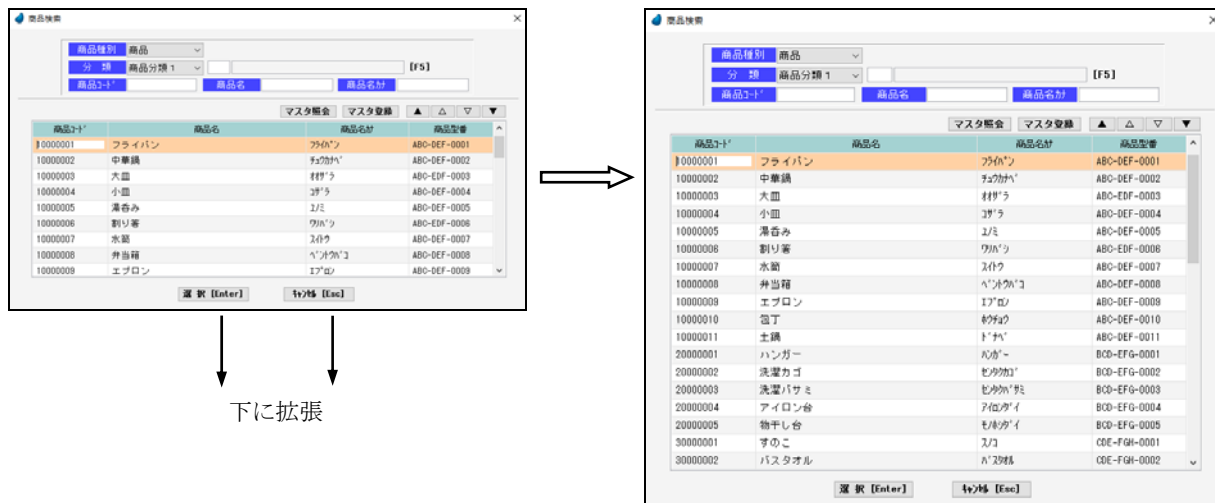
商品検索

商品種別 商品
分　類 商品分類１ [F5]
商品ｺｰﾄﾞ 商品名 商品名ｶﾅ

マスタ照会 マスタ登録 ▲ △ ▽ ▼

| 商品ｺｰﾄﾞ | 商品名 | 商品名ｶﾅ | 商品型番 |
|---|---|---|---|
| 10000001 | フライパン | ﾌﾗｲﾊﾟﾝ | ABC-DEF-0001 |
| 10000002 | 中華鍋 | ﾁｭｳｶﾅﾍﾞ | ABC-DEF-0002 |
| 10000003 | 大皿 | ｵｵｻﾞﾗ | ABC-EDF-0003 |
| 10000004 | 小皿 | ｺｻﾞﾗ | ABC-DEF-0004 |
| 10000005 | 湯呑み | ﾕﾉﾐ | ABC-DEF-0005 |
| 10000006 | 割り箸 | ﾜﾘﾊﾞｼ | ABC-EDF-0006 |
| 10000007 | 水筒 | ｽｲﾄｳ | ABC-DEF-0007 |
| 10000008 | 弁当箱 | ﾍﾞﾝﾄｳﾊﾞｺ | ABC-DEF-0008 |
| 10000009 | エプロン | ｴﾌﾟﾛﾝ | ABC-DEF-0009 |

選 択 [Enter] ｷｬﾝｾﾙ [Esc]

下に拡張

商品検索

商品種別 商品
分　類 商品分類１ [F5]
商品ｺｰﾄﾞ 商品名 商品名ｶﾅ

マスタ照会 マスタ登録 ▲ △ ▽ ▼

| 商品ｺｰﾄﾞ | 商品名 | 商品名ｶﾅ | 商品型番 |
|---|---|---|---|
| 10000001 | フライパン | ﾌﾗｲﾊﾟﾝ | ABC-DEF-0001 |
| 10000002 | 中華鍋 | ﾁｭｳｶﾅﾍﾞ | ABC-DEF-0002 |
| 10000003 | 大皿 | ｵｵｻﾞﾗ | ABC-EDF-0003 |
| 10000004 | 小皿 | ｺｻﾞﾗ | ABC-DEF-0004 |
| 10000005 | 湯呑み | ﾕﾉﾐ | ABC-DEF-0005 |
| 10000006 | 割り箸 | ﾜﾘﾊﾞｼ | ABC-EDF-0006 |
| 10000007 | 水筒 | ｽｲﾄｳ | ABC-DEF-0007 |
| 10000008 | 弁当箱 | ﾍﾞﾝﾄｳﾊﾞｺ | ABC-DEF-0008 |
| 10000009 | エプロン | ｴﾌﾟﾛﾝ | ABC-DEF-0009 |
| 10000010 | 包丁 | ﾎｳﾁｮｳ | ABC-DEF-0010 |
| 10000011 | 土鍋 | ﾄﾞﾅﾍﾞ | ABC-DEF-0011 |
| 20000001 | ハンガー | ﾊﾝｶﾞｰ | BCD-EFG-0001 |
| 20000002 | 洗濯カゴ | ｾﾝﾀｸｶｺﾞ | BCD-EFG-0002 |
| 20000003 | 洗濯バサミ | ｾﾝﾀｸﾊﾞｻﾐ | BCD-EFG-0003 |
| 20000004 | アイロン台 | ｱｲﾛﾝﾀﾞｲ | BCD-EFG-0004 |
| 20000005 | 物干し台 | ﾓﾉﾎｼﾀﾞｲ | BCD-EFG-0005 |
| 30000001 | すのこ | ｽﾉｺ | CDE-FGH-0001 |
| 30000002 | バスタオル | ﾊﾞｽﾀｵﾙ | CDE-FGH-0002 |

選 択 [Enter] ｷｬﾝｾﾙ [Esc]